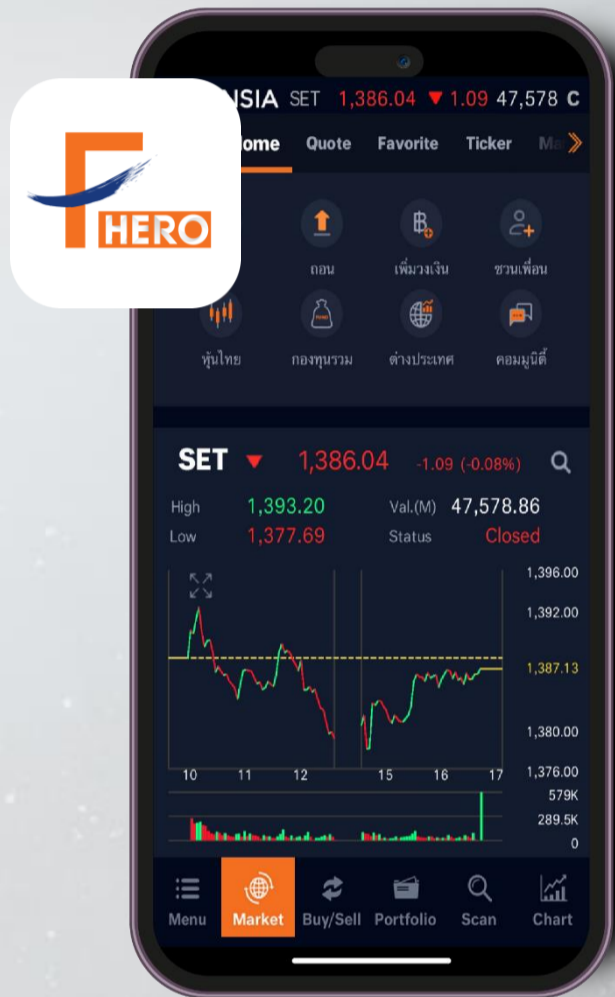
HERO

NSIA SET 1,386.04 ▼1.09 47,578 C

ome Quote Favorite Ticker Ma

ถอน เพิ่มวงเงิน ชวนเพื่อน

หุ้นไทย กองทุนรวม ต่างประเทศ คอมมูนิตี้

SET ▼ 1,386.04 -1.09 (-0.08%)

High 1,393.20 Val.(M) 47,578.86
Low 1,377.69 Status Closed

1,396.00
1,392.00
1,387.13
1,380.00
1,376.00
579K
289.5K
0

10 11 12 15 16 17

Menu Market Buy/Sell Portfolio Scan Chart